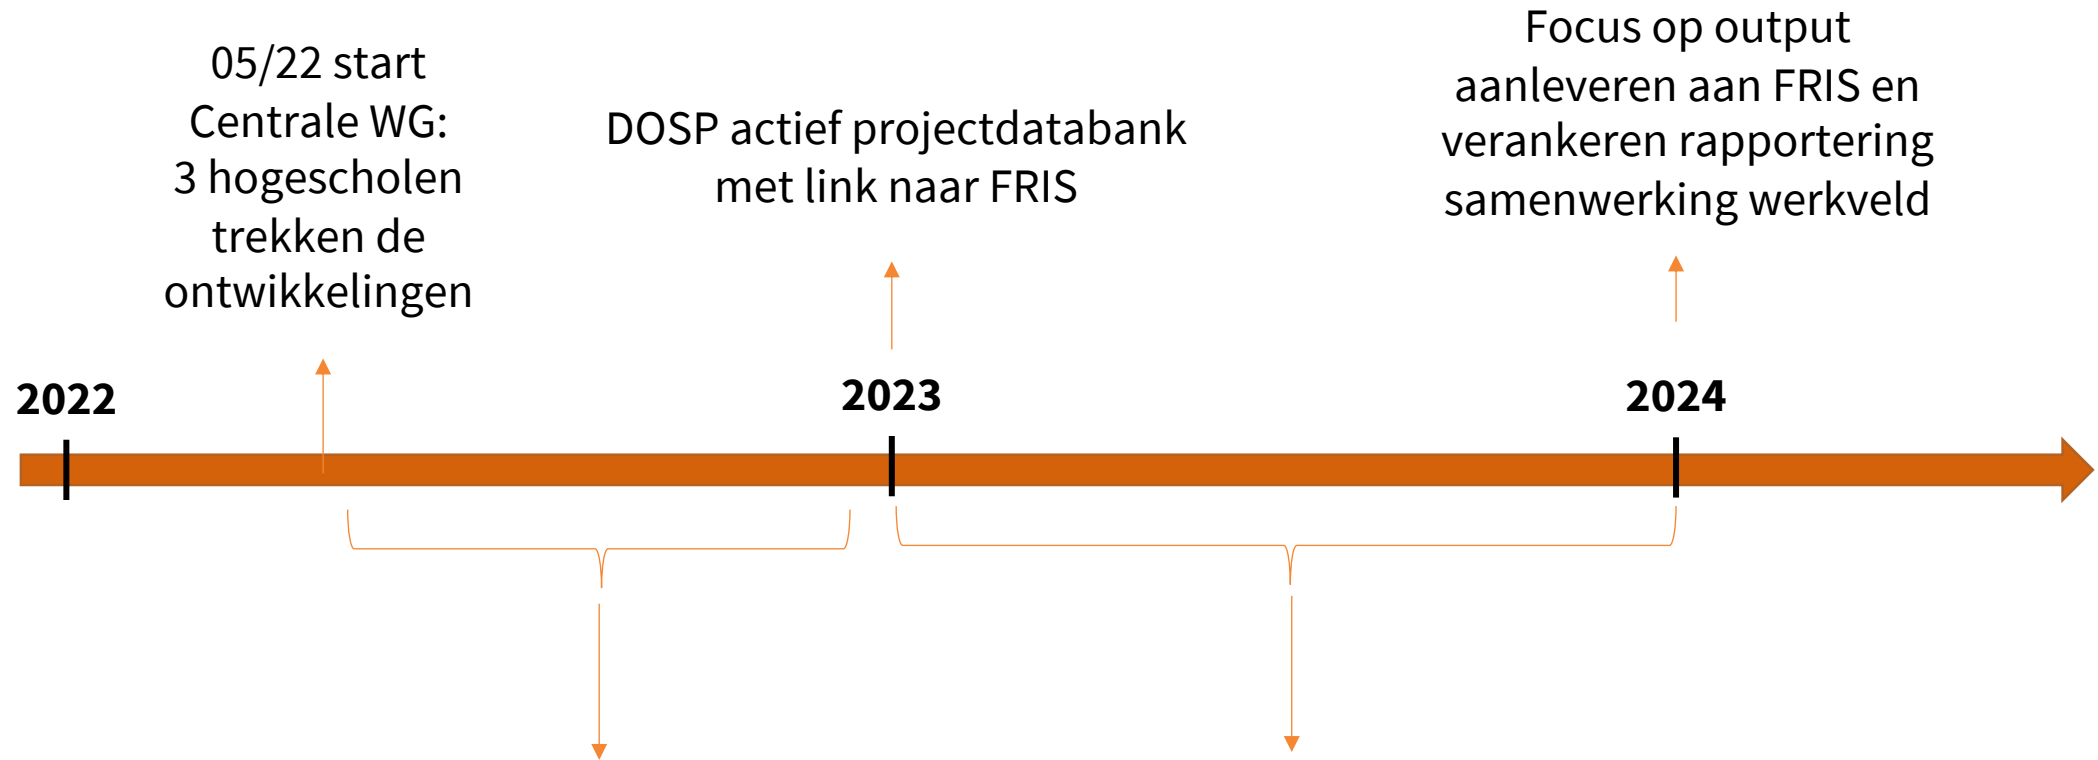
05/22 start Centrale WG: 3 hogescholen trekken de ontwikkelingen

DOSP actief projectdatabank met link naar FRIS

Focus op output aanleveren aan FRIS en verankeren rapportering samenwerking werkveld

2022

2023

2024